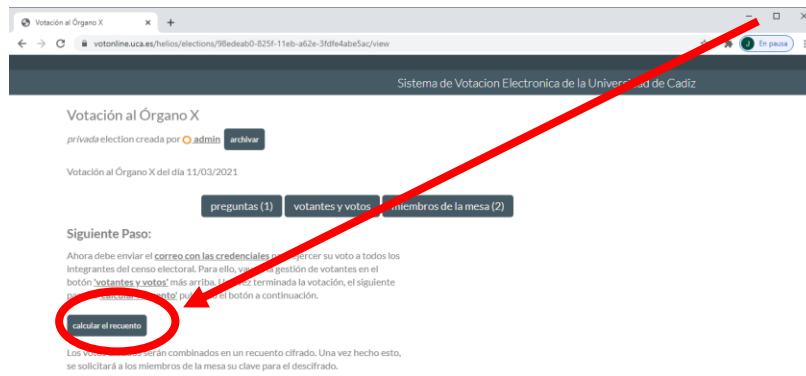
Votación al Órgano X ×
+
votonline.uca.es/helios/elections/98edeab0-825f-11eb-a62e-3fdfe4abe5ac/view
J En pausa
Sistema de Votacion Electronica de la Universidad de Cadiz

Votación al Órgano X
privada election creada por admin archivar

Votación al Órgano X del día 11/03/2021

preguntas (1) votantes y votos miembros de la mesa (2)

Siguiente Paso:

Ahora debe enviar el correo con las credenciales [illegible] ejercer su voto a todos los integrantes del censo electoral. Para ello, va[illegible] gestión de votantes en el botón 'votantes y votos' más arriba. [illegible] vez terminada la votación, el siguiente pa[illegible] 'calcular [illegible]' pu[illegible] el botón a continuación.

calcular el recuento

Los voto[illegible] serán combinados en un recuento cifrado. Una vez hecho esto, se solicitará a los miembros de la mesa su clave para el descifrado.